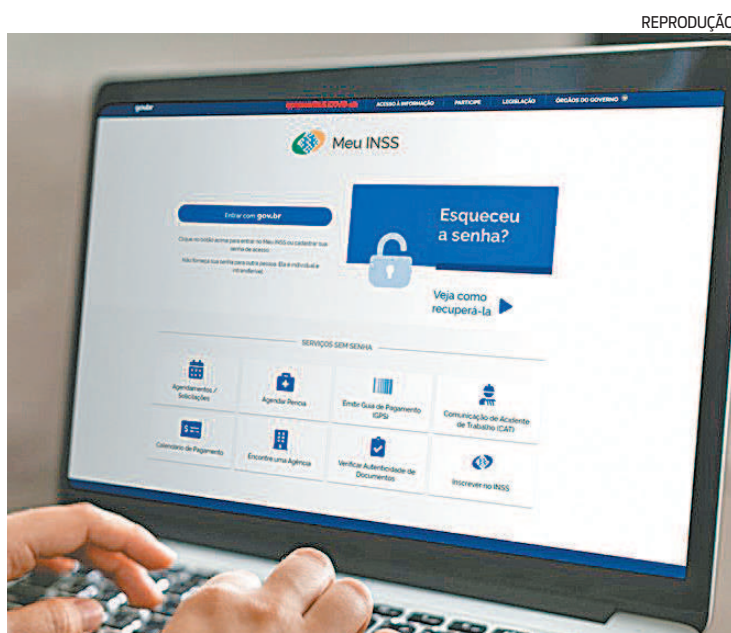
REPRODUÇÃO

gov.br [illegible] ACESSO À INFORMAÇÃO PARTICIPE LEGISLAÇÃO ÓRGÃOS DO GOVERNO

Meu INSS

Entrar com gov.br

Clique no botão acima para entrar no Meu INSS ou cadastrar sua senha de acesso.

Não forneça sua senha para outra pessoa. Ela é individual e intransferível.

Esqueceu a senha?

Veja como recuperá-la

SERVIÇOS SEM SENHA

Agendamentos / Solicitações

Agendar Perícia

Emitir Guia de Pagamento (GPS)

Comunicação de Acidente de Trabalho (CAT)

Calendário de Pagamento

Encontre uma Agência

Verificar Autenticidade de Documentos

Inscrever no INSS